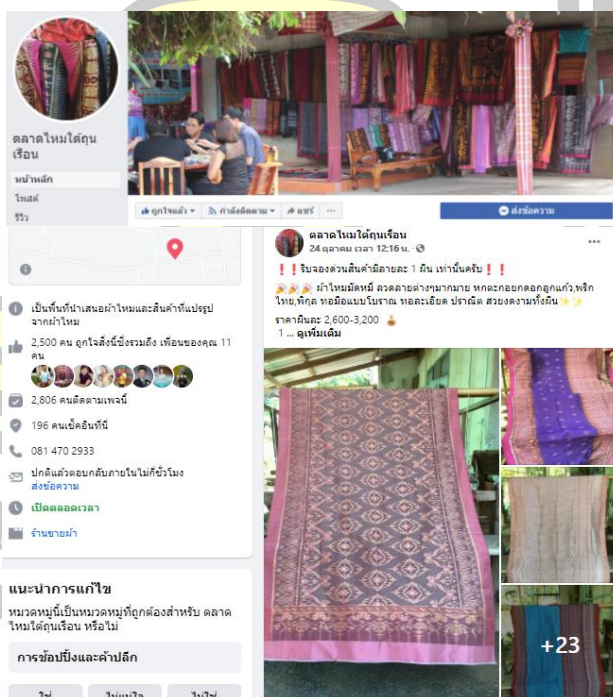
ตลาดไหมใต้ถุนเรือน

หน้าหลัก

โพสต์

รีวิว

ถูกใจแล้ว ▾ กำลังติดตาม ▾ แชร์ ···

ส่งข้อความ

เป็นพื้นที่นำเสนอผ้าไหมและสินค้าที่แปรรูปจากผ้าไหม

2,500 คน ถูกใจสิ่งนี้ซึ่งรวมถึง เพื่อนของคุณ 11 คน

2,806 คนติดตามเพจนี้

196 คนเช็คอินที่นี่

081 470 2933

ปกติแล้วตอบกลับภายในไม่กี่ชั่วโมง
ส่งข้อความ

เปิดตลอดเวลา

ร้านขายผ้า

แนะนำการแก้ไข

หมวดหมู่นี้เป็นหมวดหมู่ที่ถูกต้องสำหรับ ตลาดไหมใต้ถุนเรือน หรือไม่

การช้อปปิ้งและค้าปลีก

ใช่ ไม่แน่ใจ ไม่ใช่

ตลาดไหมใต้ถุนเรือน
24 ตุลาคม เวลา 12:16 น. · 

❗❗รีบจองด่วนสินค้ามีลายละ 1 ผืน เท่านั้นครับ❗❗

ผ้าไหมมัดหมี่ ลวดลายต่างๆมากมาย หกดะกอยดอกลูกแก้ว,พริกไทย,พิกุล ทอมือแบบโบราณ ทอละเอียด ปราณีต สวยงามทั้งผืน✨✨

ราคาผืนละ 2,600-3,200

1 ... ดูเพิ่มเติม

+23